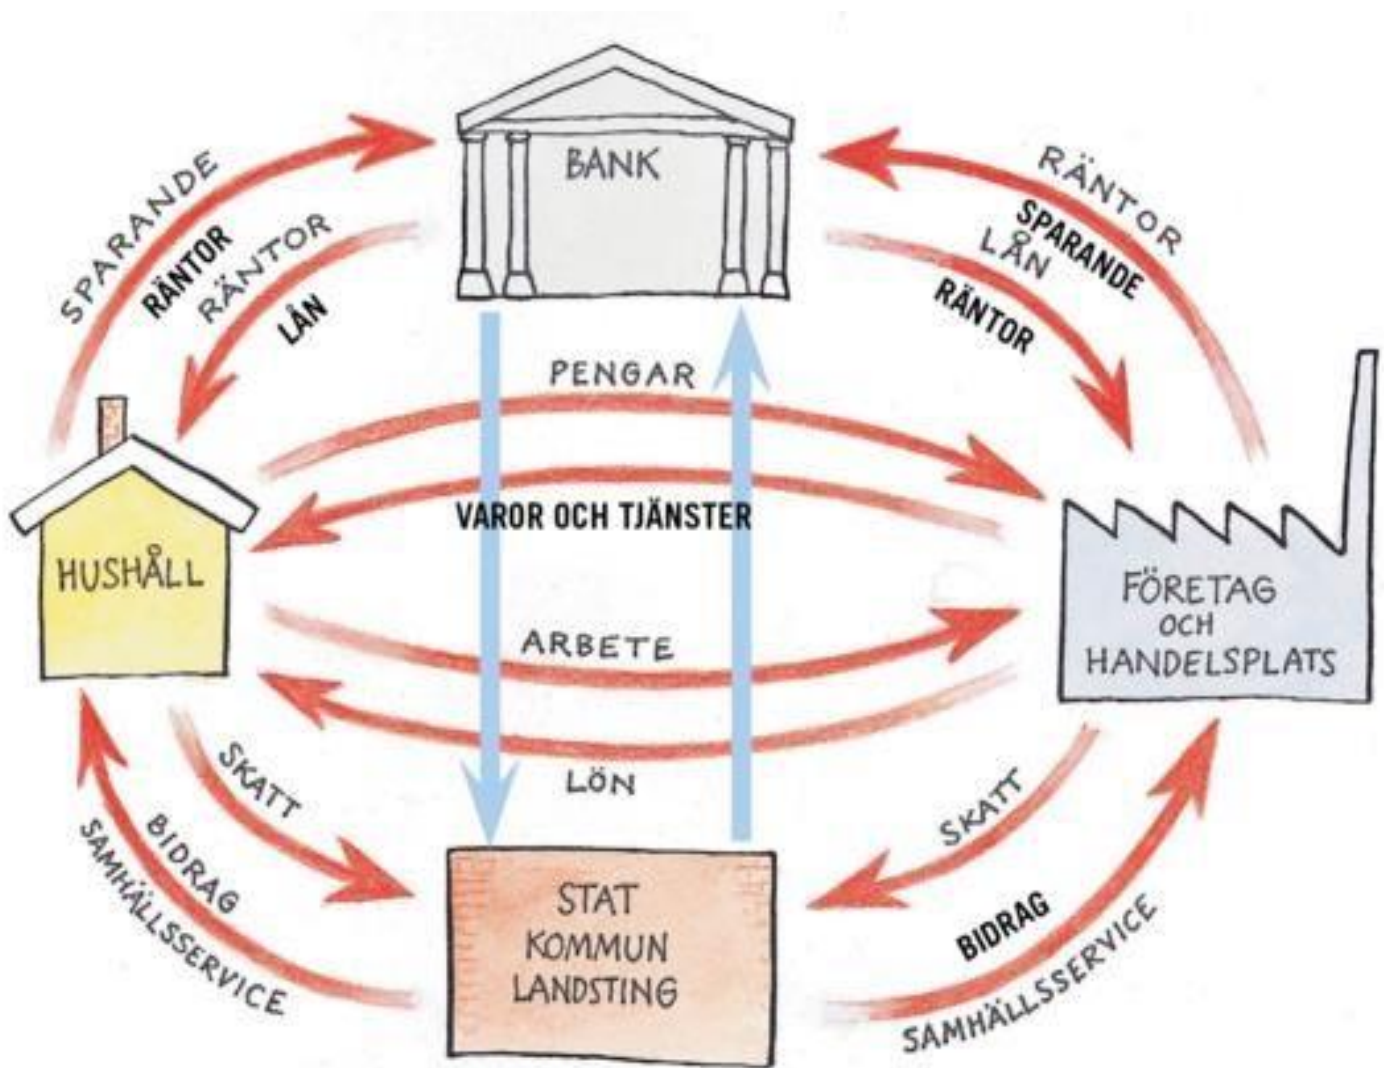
BANK

SPARANDE
RÄNTOR
RÄNTOR
LÅN

RÄNTOR
SPARANDE
LÅN
RÄNTOR

PENGAR

VAROR OCH TJÄNSTER

HUSHÅLL

FÖRETAG OCH HANDELSPLATS

ARBETE

LÖN

SKATT
BIDRAG
SAMHÄLLSSERVICE

STAT KOMMUN LANDSTING

SKATT
BIDRAG
SAMHÄLLSSERVICE